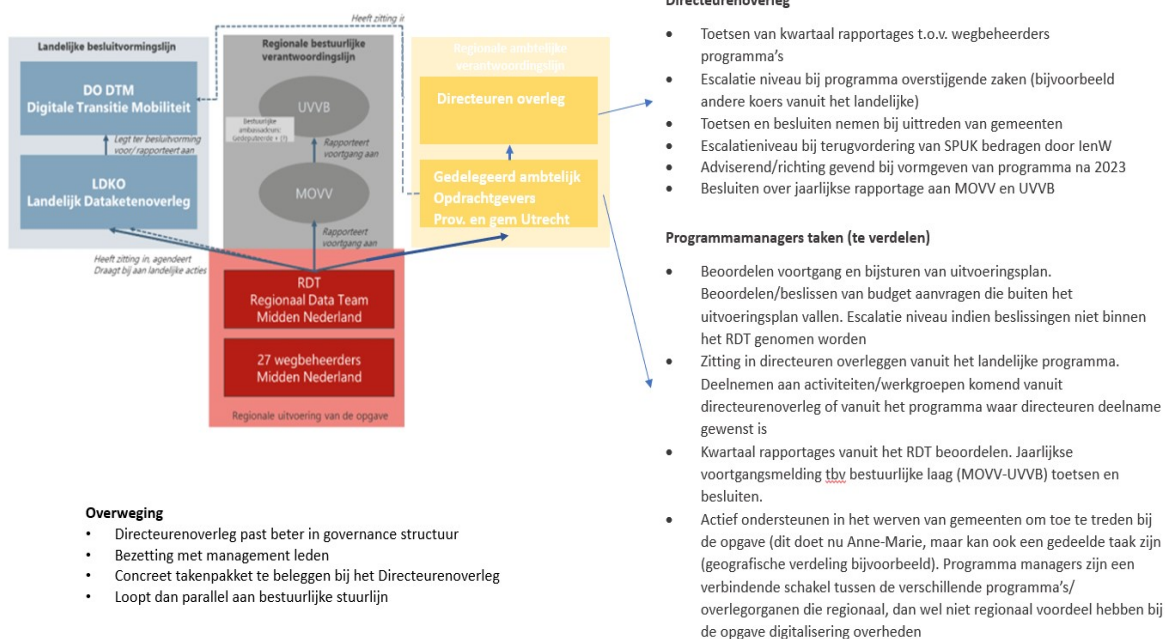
Heeft zitting in

Landelijke besluitvormingslijn

DO DTM
Digitale Transitie Mobiliteit

Legt ter besluitvorming voor/ rapporteert aan

LDKO
Landelijk Dataketenoverleg

Regionale bestuurlijke verantwoordingslijn

UVVB

Bestuurlijke ambassadeurs: Gedeputeerde + (1)

Rapporteert voortgang aan

MOVV

Rapporteert voortgang aan

Regionale ambtelijke verantwoordingslijn

Directeuren overleg

Gedelegeerd ambtelijk Opdrachtgevers Prov. en gem Utrecht

Heeft zitting in, agendeert
Draagt bij aan landelijke acties

RDT
Regionaal Data Team
Midden Nederland

27 wegbeheerders
Midden Nederland

Regionale uitvoering van de opgave

Overweging
• Directeurenoverleg past beter in governance structuur
• Bezetting met management leden
• Concreet takenpakket te beleggen bij het Directeurenoverleg
• Loopt dan parallel aan bestuurlijke stuurlijn

Directeurenoverleg

• Toetsen van kwartaal rapportages t.o.v. wegbeheerders programma's
• Escalatie niveau bij programma overstijgende zaken (bijvoorbeeld andere koers vanuit het landelijke)
• Toetsen en besluiten nemen bij uittreden van gemeenten
• Escalatieniveau bij terugvordering van SPUK bedragen door IenW
• Adviserend/richting gevend bij vormgeven van programma na 2023
• Besluiten over jaarlijkse rapportage aan MOVV en UVVB

Programmamanagers taken (te verdelen)

• Beoordelen voortgang en bijsturen van uitvoeringsplan. Beoordelen/beslissen van budget aanvragen die buiten het uitvoeringsplan vallen. Escalatie niveau indien beslissingen niet binnen het RDT genomen worden
• Zitting in directeuren overleggen vanuit het landelijke programma. Deelnemen aan activiteiten/werkgroepen komend vanuit directeurenoverleg of vanuit het programma waar directeuren deelname gewenst is
• Kwartaal rapportages vanuit het RDT beoordelen. Jaarlijkse voortgangsmelding tbv bestuurlijke laag (MOVV-UVVB) toetsen en besluiten.
• Actief ondersteunen in het werven van gemeenten om toe te treden bij de opgave (dit doet nu Anne-Marie, maar kan ook een gedeelde taak zijn (geografische verdeling bijvoorbeeld). Programma managers zijn een verbindende schakel tussen de verschillende programma's/ overlegorganen die regionaal, dan wel niet regionaal voordeel hebben bij de opgave digitalisering overheden